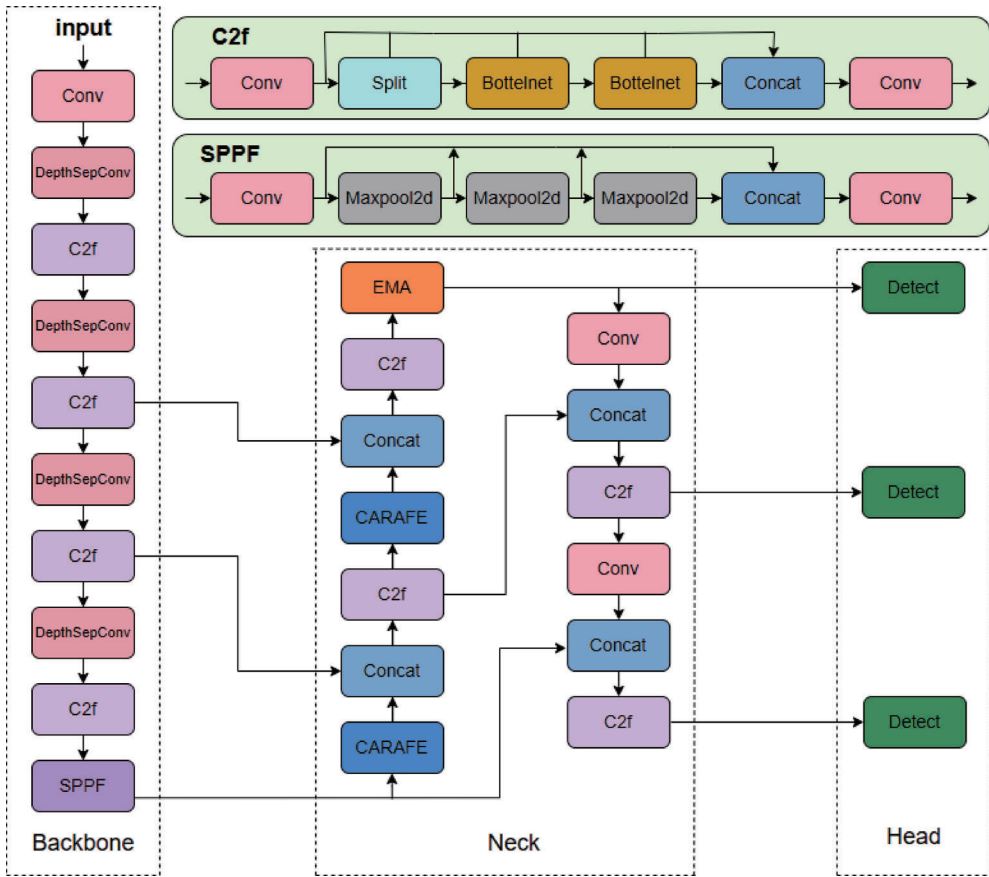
input
Conv
DepthSepConv
C2f
DepthSepConv
C2f
DepthSepConv
C2f
DepthSepConv
C2f
SPPF
Backbone

C2f
Conv
Split
Bottelnet
Bottelnet
Concat
Conv

SPPF
Conv
Maxpool2d
Maxpool2d
Maxpool2d
Concat
Conv

EMA
C2f
Concat
CARAFE
C2f
Concat
CARAFE

Conv
Concat
C2f
Conv
Concat
C2f
Neck

Detect
Detect
Detect
Head